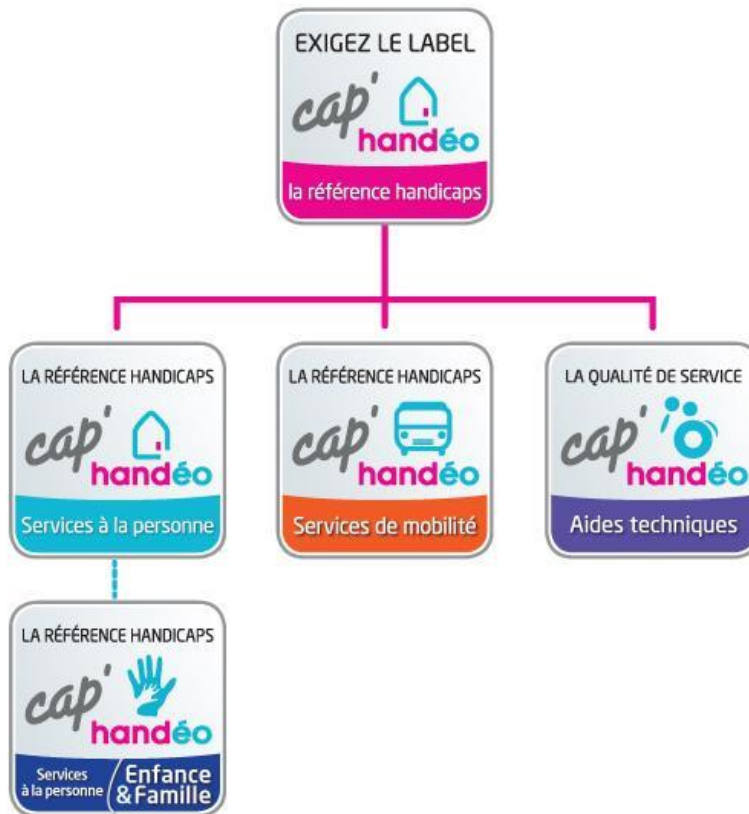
EXIGEZ LE LABEL
cap' handéo
la référence handicaps

LA RÉFÉRENCE HANDICAPS
cap' handéo
Services à la personne

LA RÉFÉRENCE HANDICAPS
cap' handéo
Services de mobilité

LA QUALITÉ DE SERVICE
cap' handéo
Aides techniques

LA RÉFÉRENCE HANDICAPS
cap' handéo
Services à la personne
Enfance & Famille